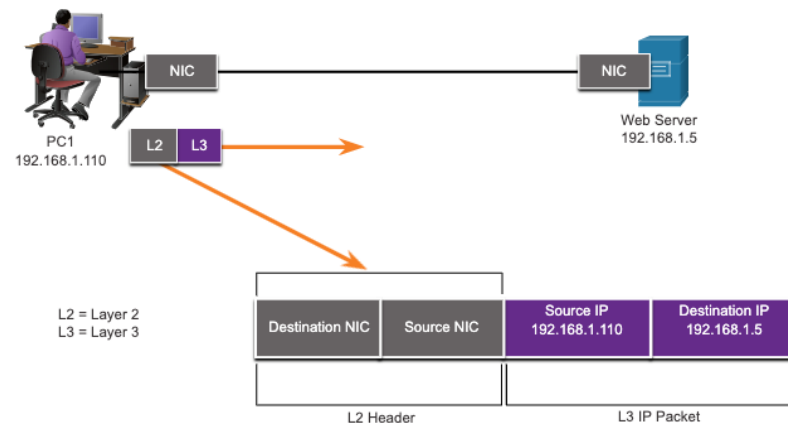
NIC

NIC

Web Server
192.168.1.5

PC1
192.168.1.110

L2 L3

L2 = Layer 2
L3 = Layer 3

| Destination NIC | Source NIC | Source IP 192.168.1.110 | Destination IP 192.168.1.5 |
|---|---|---|---|

L2 Header

L3 IP Packet